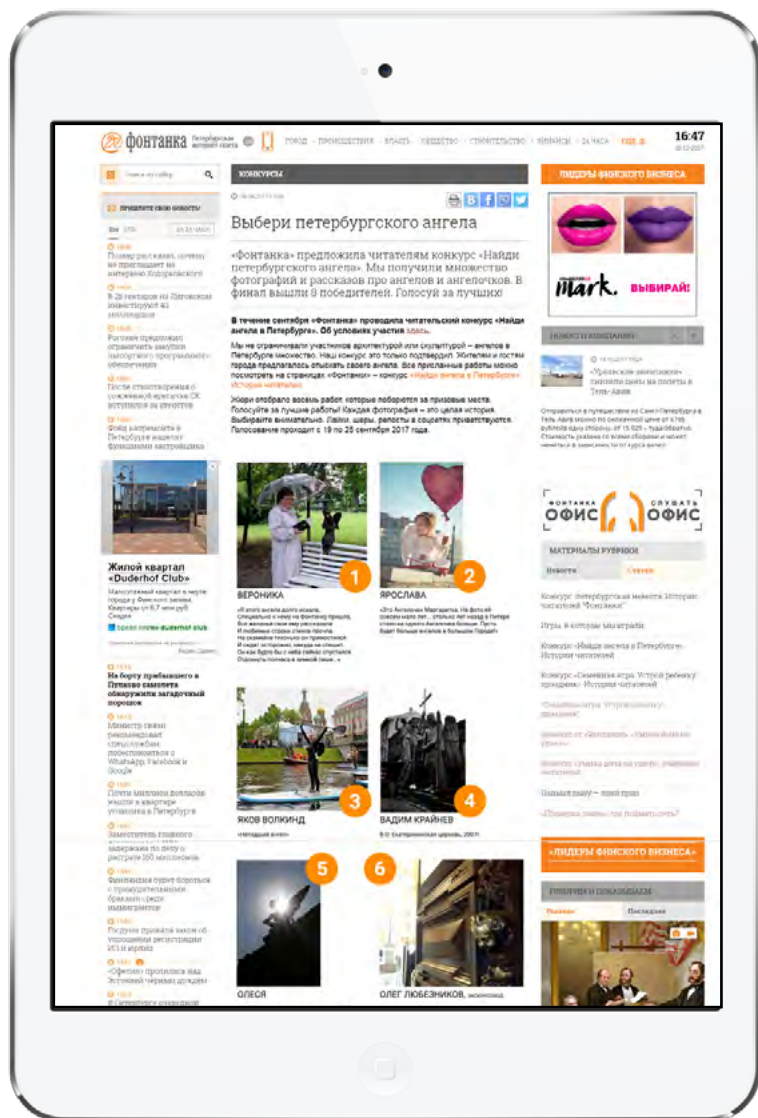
фонтанка Петербургская интернет-газета

ГОРОД · ПРОИСШЕСТВИЯ · ВЛАСТЬ · ОБЩЕСТВО · СТРОИТЕЛЬСТВО · ФИНАНСЫ · 24 ЧАСА

16:47

КОНКУРСЫ

Выбери петербургского ангела

«Фонтанка» предложила читателям конкурс «Найди петербургского ангела». Мы получили множество фотографий и рассказов про ангелов и ангелочков. В финал вышли 9 победителей. Голосуй за лучших!

В течение сентября «Фонтанка» проводила читательский конкурс «Найди ангела в Петербурге». Об условиях участия здесь.

Мы не ограничивали участников архитектурой или скульптурой — ангелов в Петербурге множество. Наш конкурс это только подтвердил. Жителям и гостям города предлагалось отыскать своего ангела. Все присланные работы можно посмотреть на страницах «Фонтанки» — конкурс «Найди ангела в Петербурге». Истории читателей.

Жюри отобрало восемь работ, которые поборются за призовые места. Голосуйте за лучшие работы! Каждая фотография — это целая история. Выбирайте внимательно. Лайки, шеры, репосты в соцсетях приветствуются. Голосование проходит с 19 по 25 сентября 2017 года.

1 ВЕРОНИКА

2 ЯРОСЛАВА

3 ЯКОВ ВОЛКИНД

4 ВАДИМ КРАЙНЕВ

5 ОЛЕСЯ

6 ОЛЕГ ЛЮБЕЗНИКОВ

ЛИДЕРЫ ФИНСКОГО БИЗНЕСА

mark. ВЫБИРАЙ!

НОВОСТИ КОМПАНИЙ

«Уральские авиалинии» снизили цены на полеты в Тель-Авив

ФОНТАНКА ОФИС СЛУШАТЬ ОФИС

МАТЕРИАЛЫ РУБРИКИ

Новости Статьи

Игры, в которые мы играли

Конкурс «Найди ангела в Петербурге». Истории читателей

Конкурс «Семейная игра. Устрой ребенку праздник». Истории читателей

ЛИДЕРЫ ФИНСКОГО БИЗНЕСА

Жилой квартал «Duderhof Club»

На борту прибывшего в Пулково самолета обнаружили загадочный порошок